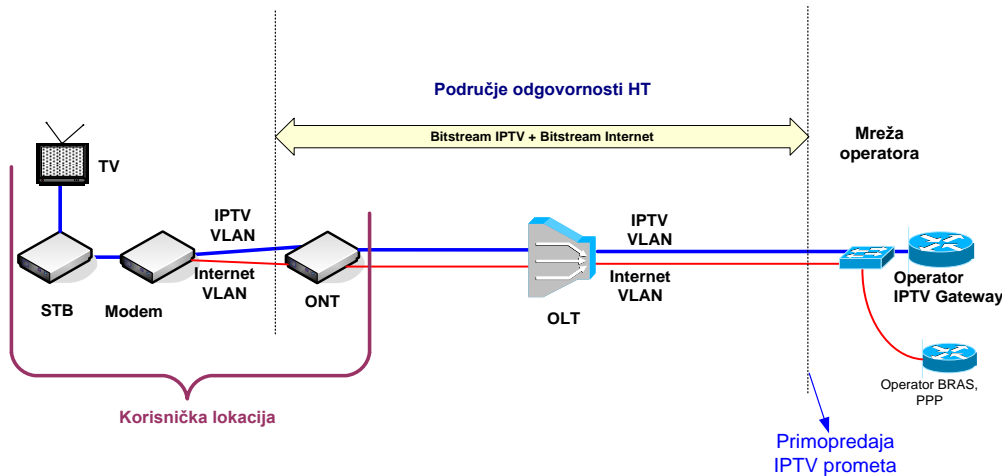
Područje odgovornosti HT

Bitstream IPTV + Bitstream Internet

Mreža operatora

TV

IPTV VLAN

Internet VLAN

STB

Modem

ONT

IPTV VLAN

Internet VLAN

OLT

Operator IPTV Gateway

Operator BRAS, PPP

Korisnička lokacija

Primopredaja IPTV prometa